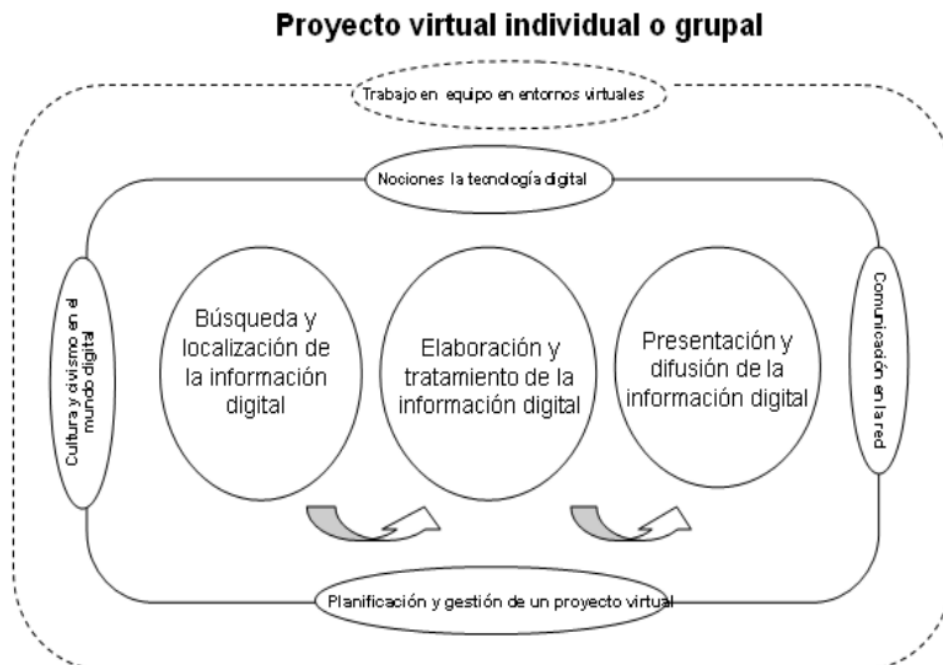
Proyecto virtual individual o grupal

Trabajo en equipo en entornos virtuales

Nociones la tecnología digital

Cultura y civismo en el mundo digital

Búsqueda y localización de la información digital

Elaboración y tratamiento de la información digital

Presentación y difusión de la información digital

Comunicación en la red

Planificación y gestión de un proyecto virtual